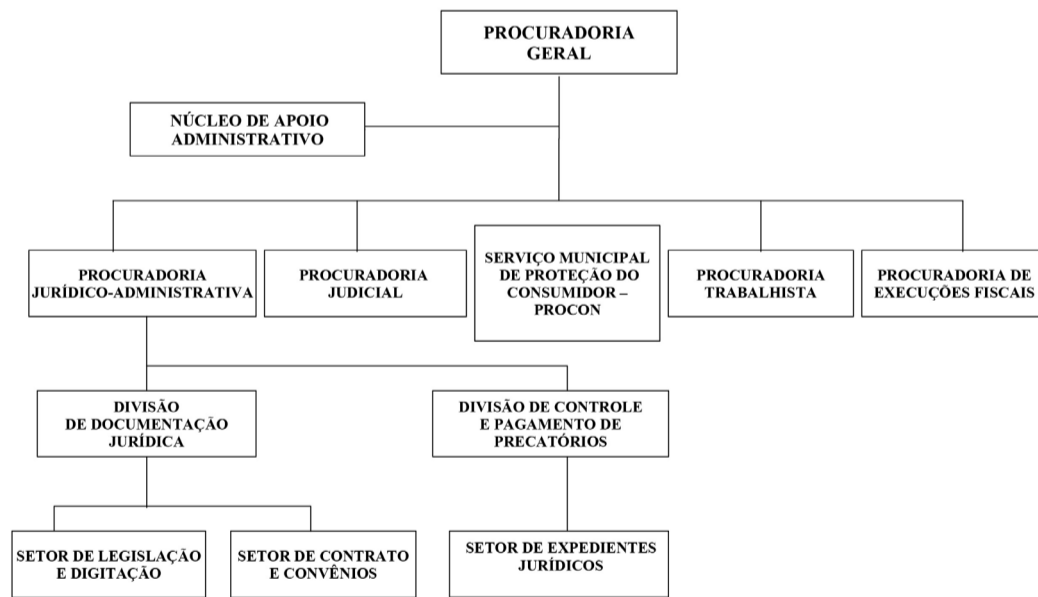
PROCURADORIA GERAL

NÚCLEO DE APOIO ADMINISTRATIVO

PROCURADORIA JURÍDICO-ADMINISTRATIVA

PROCURADORIA JUDICIAL

SERVIÇO MUNICIPAL DE PROTEÇÃO DO CONSUMIDOR – PROCON

PROCURADORIA TRABALHISTA

PROCURADORIA DE EXECUÇÕES FISCAIS

DIVISÃO DE DOCUMENTAÇÃO JURÍDICA

DIVISÃO DE CONTROLE E PAGAMENTO DE PRECATÓRIOS

SETOR DE LEGISLAÇÃO E DIGITAÇÃO

SETOR DE CONTRATO E CONVÊNIOS

SETOR DE EXPEDIENTES JURÍDICOS